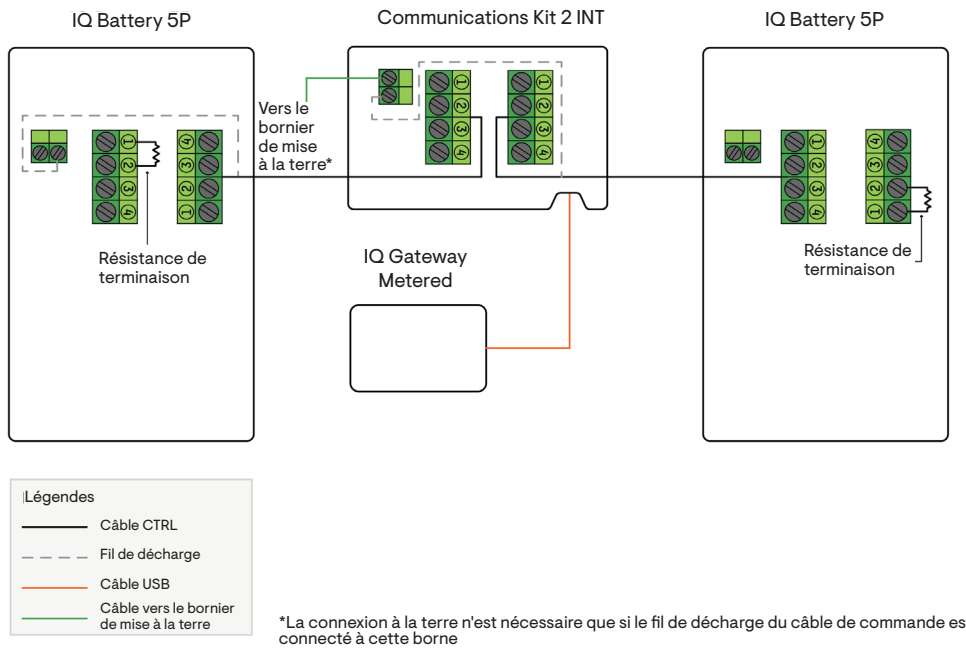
IQ Battery 5P

Communications Kit 2 INT

IQ Battery 5P

1
2
3
4

4
3
2
1

Vers le bornier de mise à la terre*

1
2
3
4

1
2
3
4

1
2
3
4

4
3
2
1

Résistance de terminaison

IQ Gateway Metered

Résistance de terminaison

Légendes

Câble CTRL

Fil de décharge

Câble USB

Câble vers le bornier de mise à la terre

*La connexion à la terre n'est nécessaire que si le fil de décharge du câble de commande es connecté à cette borne